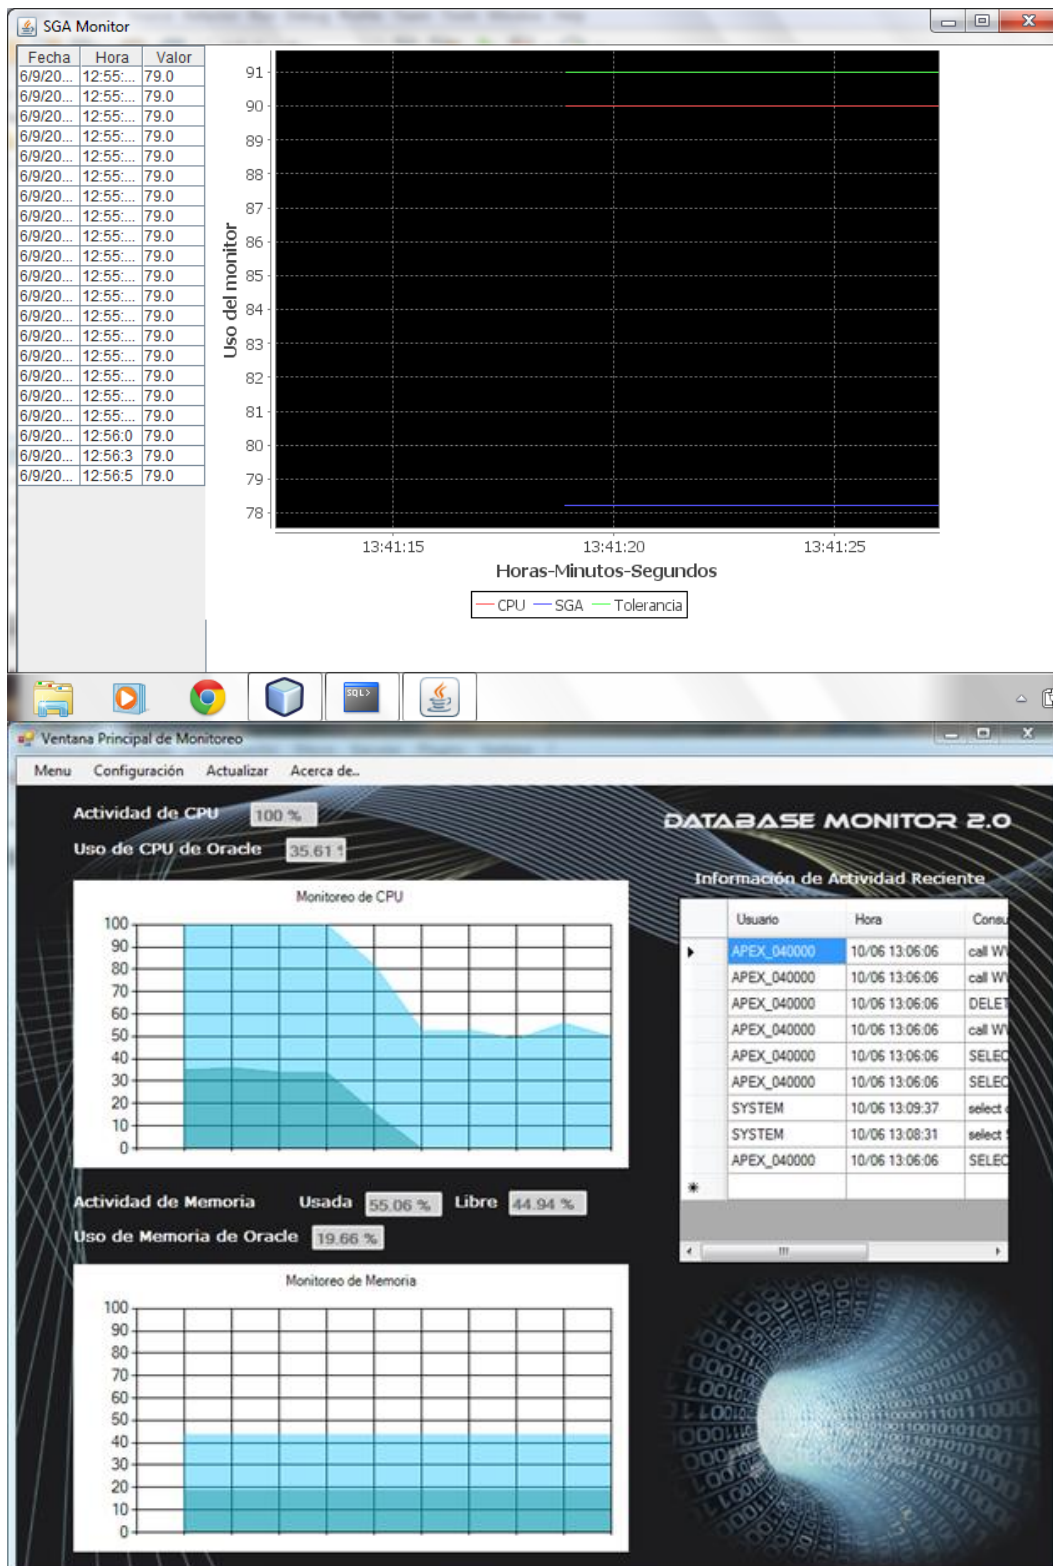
SGA Monitor

| Fecha | Hora | Valor |
|---|---|---|
| 6/9/20... | 12:55:... | 79.0 |
| 6/9/20... | 12:55:... | 79.0 |
| 6/9/20... | 12:55:... | 79.0 |
| 6/9/20... | 12:55:... | 79.0 |
| 6/9/20... | 12:55:... | 79.0 |
| 6/9/20... | 12:55:... | 79.0 |
| 6/9/20... | 12:55:... | 79.0 |
| 6/9/20... | 12:55:... | 79.0 |
| 6/9/20... | 12:55:... | 79.0 |
| 6/9/20... | 12:55:... | 79.0 |
| 6/9/20... | 12:55:... | 79.0 |
| 6/9/20... | 12:55:... | 79.0 |
| 6/9/20... | 12:55:... | 79.0 |
| 6/9/20... | 12:55:... | 79.0 |
| 6/9/20... | 12:55:... | 79.0 |
| 6/9/20... | 12:55:... | 79.0 |
| 6/9/20... | 12:55:... | 79.0 |
| 6/9/20... | 12:55:... | 79.0 |
| 6/9/20... | 12:56:0 | 79.0 |
| 6/9/20... | 12:56:3 | 79.0 |
| 6/9/20... | 12:56:5 | 79.0 |

91
90
89
88
87
86
85
84
83
82
81
80
79
78
Uso del monitor
13:41:15
13:41:20
13:41:25
Horas-Minutos-Segundos
CPU SGA Tolerancia

SQL>

Ventana Principal de Monitoreo
Menu Configuración Actualizar Acerca de..
Actividad de CPU 100 %
Uso de CPU de Oracle 35.61
DATABASE MONITOR 2.0
Información de Actividad Reciente
Monitoreo de CPU
100
90
80
70
60
50
40
30
20
10
0

| Usuario | Hora | Consu |
|---|---|---|
| APEX_040000 | 10/06 13:06:06 | call W |
| APEX_040000 | 10/06 13:06:06 | call W |
| APEX_040000 | 10/06 13:06:06 | DELET |
| APEX_040000 | 10/06 13:06:06 | call W |
| APEX_040000 | 10/06 13:06:06 | SELEC |
| APEX_040000 | 10/06 13:06:06 | SELEC |
| SYSTEM | 10/06 13:09:37 | select |
| SYSTEM | 10/06 13:08:31 | select |
| APEX_040000 | 10/06 13:06:06 | SELEC |

Actividad de Memoria Usada 55.06 % Libre 44.94 %
Uso de Memoria de Oracle 19.66 %
Monitoreo de Memoria
100
90
80
70
60
50
40
30
20
10
0